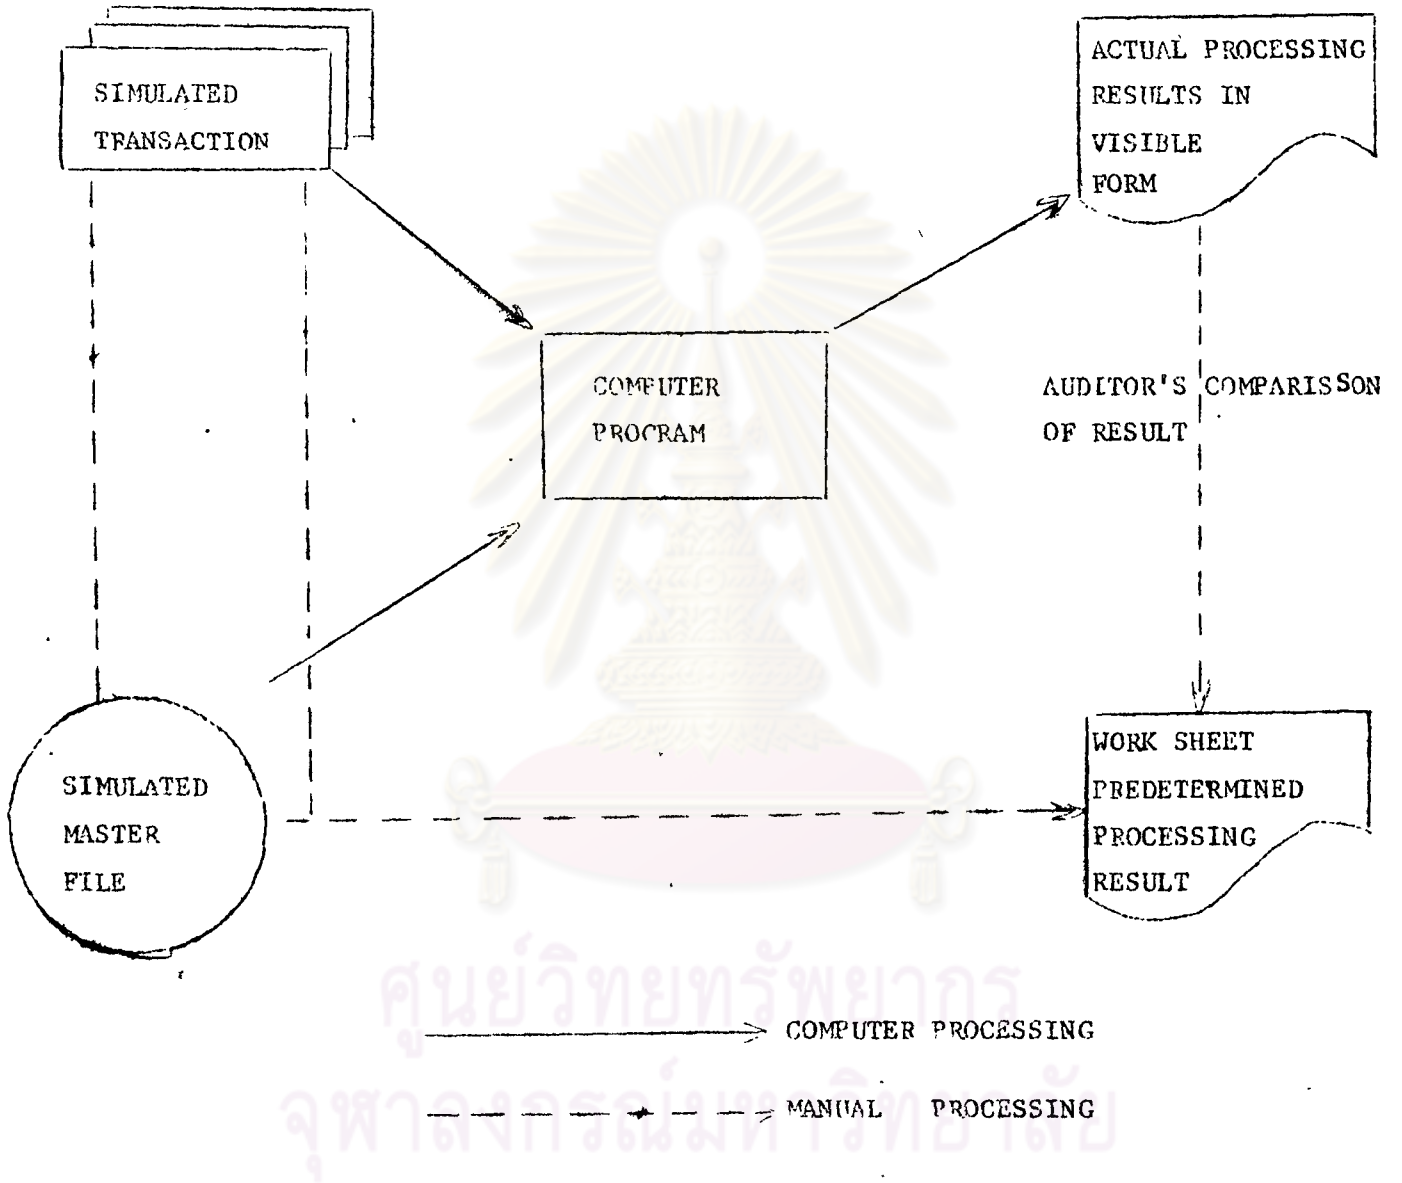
SIMULATED TRANSACTION

ACTUAL PROCESSING RESULTS IN VISIBLE FORM

COMPUTER PROGRAM

AUDITOR'S COMPARISSON OF RESULT

SIMULATED MASTER FILE

WORK SHEET PREDETERMINED PROCESSING RESULT

ศูนย์วิทยทรัพยากร
จุฬาลงกรณ์มหาวิทยาลัย

COMPUTER PROCESSING

MANUAL PROCESSING